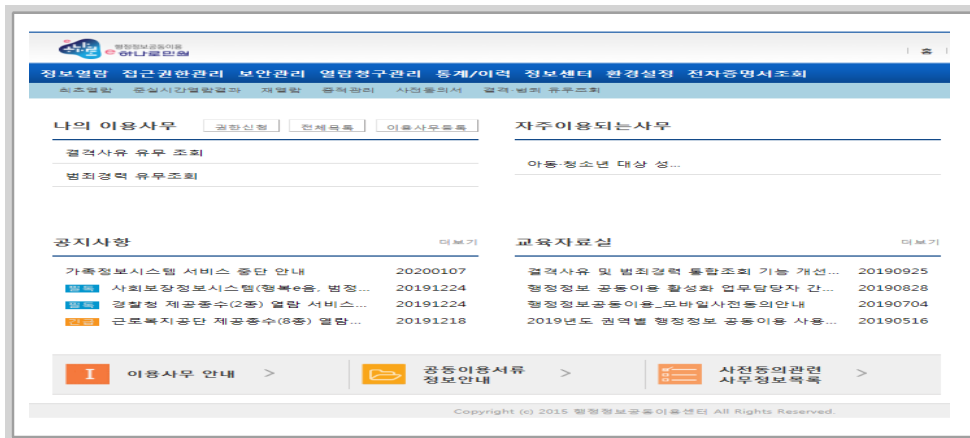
행정정보공동이용 e하나로민원

홈

정보열람 접근권한관리 보안관리 열람청구관리 통계/이력 정보센터 환경설정 전자증명서조회

최초열람 | 동시간열람결과 | 재열람 | 출력관리 | 사전동의서 | 결격·범죄 유무조회

나의 이용사무 권한신청 전체목록 이용사무등록

결격사유 유무 조회

범죄경력 유무조회

자주이용되는사무

아동·청소년 대상 성...

공지사항 더보기

가족정보시스템 서비스 중단 안내 20200107

필독 사회보장정보시스템(행복e음, 범정... 20191224

필독 경찰청 제공종수(2종) 열람 서비스... 20191224

긴급 근로복지공단 제공종수(8종) 열람... 20191218

교육자료실 더보기

결격사유 및 범죄경력 통합조회 기능 개선... 20190925

행정정보 공동이용 활성화 업무담당자 간... 20190828

행정정보공동이용_모바일사전동의안내 20190704

2019년도 권역별 행정정보 공동이용 사용... 20190516

이용사무 안내 >

공동이용서류 정보안내 >

사전동의관련 사무정보목록 >

Copyright (c) 2015 행정정보공동이용센터 All Rights Reserved.